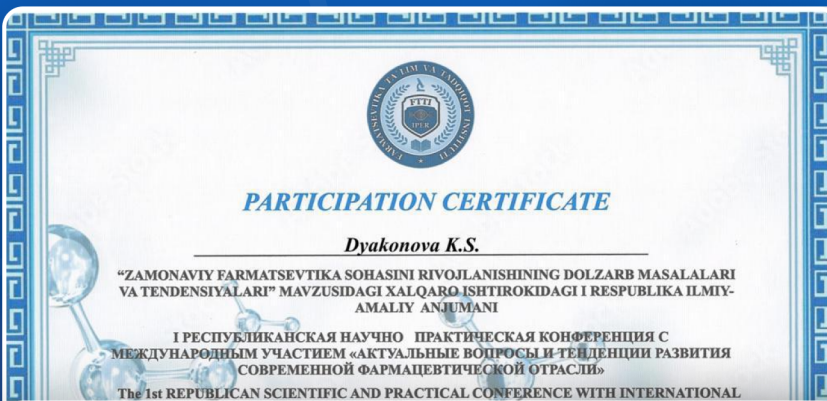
FARMATSEVTIKA TA'LIM VA TADQIQOT INSTITUTI
FTTI
IPER

PARTICIPATION CERTIFICATE

Dyakonova K.S.

"ZAMONAVIY FARMATSEVTIKA SOHASINI RIVOJLANISHINING DOLZARB MASALALARI VA TENDENSIYALARI" MAVZUSIDAGI XALQARO ISHTIROKIDAGI I RESPUBLIKA ILMIY-AMALIY ANJUMANI

I РЕСПУБЛИКАНСКАЯ НАУЧНО ПРАКТИЧЕСКАЯ КОНФЕРЕНЦИЯ С МЕЖДУНАРОДНЫМ УЧАСТИЕМ «АКТУАЛЬНЫЕ ВОПРОСЫ И ТЕНДЕНЦИИ РАЗВИТИЯ СОВРЕМЕННОЙ ФАРМАЦЕВТИЧЕСКОЙ ОТРАСЛИ»

The 1st REPUBLICAN SCIENTIFIC AND PRACTICAL CONFERENCE WITH INTERNATIONAL